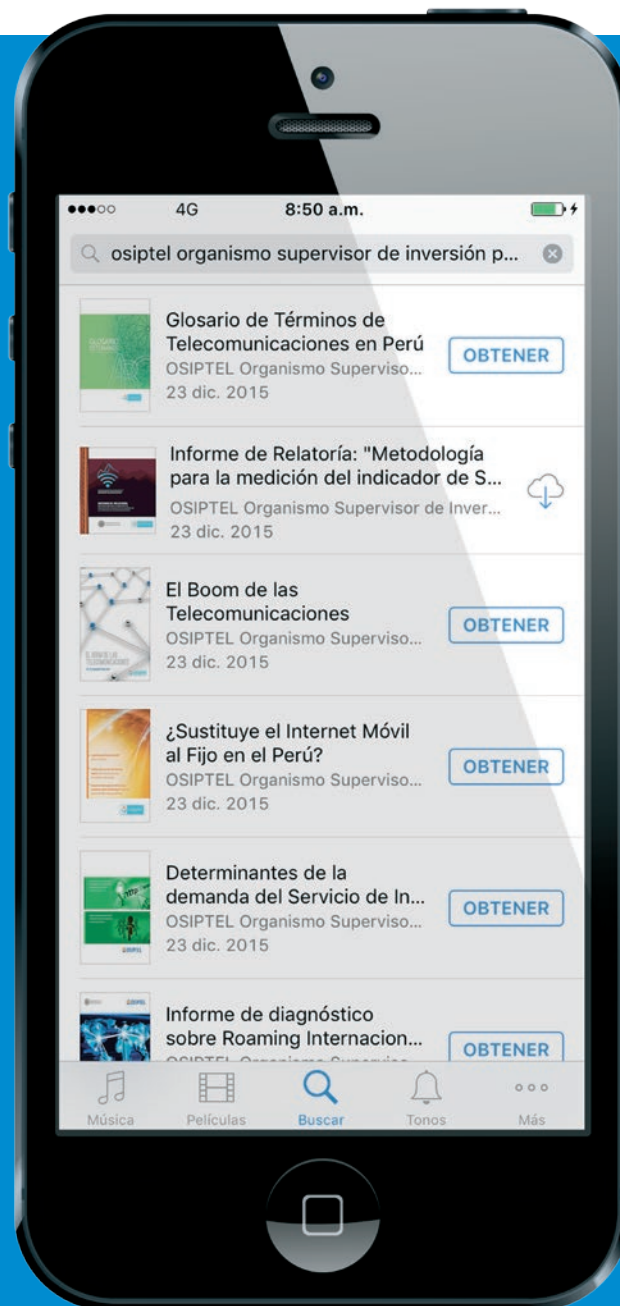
●●●○○ 4G 8:50 a.m.

osiptel organismo supervisor de inversión p...

Glosario de Términos de Telecomunicaciones en Perú
OSIPTEL Organismo Superviso...
23 dic. 2015
OBTENER

Informe de Relatoría: "Metodología para la medición del indicador de S...
OSIPTEL Organismo Supervisor de Inver...
23 dic. 2015

El Boom de las Telecomunicaciones
OSIPTEL Organismo Superviso...
23 dic. 2015
OBTENER

¿Sustituye el Internet Móvil al Fijo en el Perú?
OSIPTEL Organismo Superviso...
23 dic. 2015
OBTENER

Determinantes de la demanda del Servicio de In...
OSIPTEL Organismo Superviso...
23 dic. 2015
OBTENER

Informe de diagnóstico sobre Roaming Internacion...
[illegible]
OBTENER

Música Películas Buscar Tonos Más